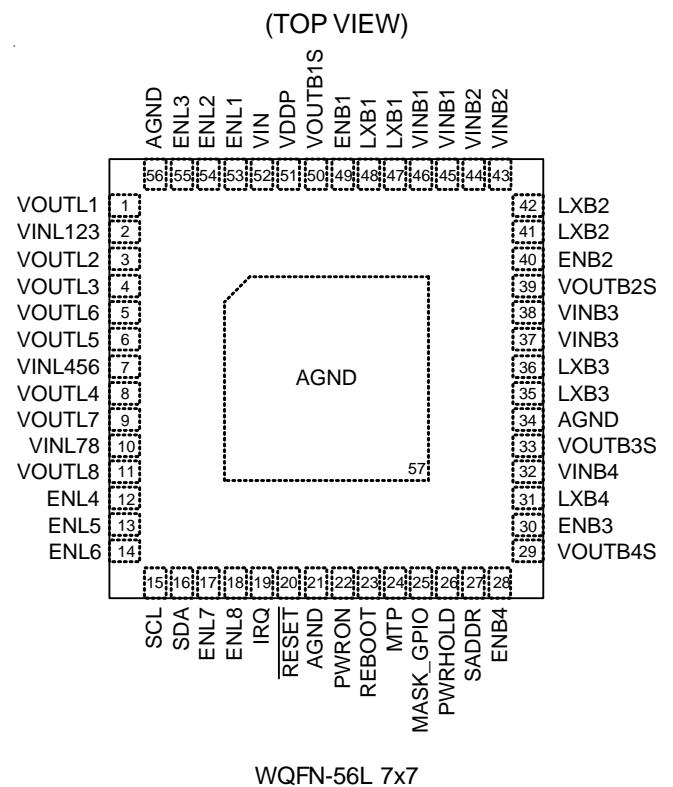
(TOP VIEW)

AGND 56
ENL3 55
ENL2 54
ENL1 53
VIN 52
VDDP 51
VOUTB1S 50
ENB1 49
LXB1 48
LXB1 47
VINB1 46
VINB1 45
VINB2 44
VINB2 43

VOUTL1 1
VINL123 2
VOUTL2 3
VOUTL3 4
VOUTL6 5
VOUTL5 6
VINL456 7
VOUTL4 8
VOUTL7 9
VINL78 10
VOUTL8 11
ENL4 12
ENL5 13
ENL6 14

42 LXB2
41 LXB2
40 ENB2
39 VOUTB2S
38 VINB3
37 VINB3
36 LXB3
35 LXB3
34 AGND
33 VOUTB3S
32 VINB4
31 LXB4
30 ENB3
29 VOUTB4S

AGND
57

15 SCL
16 SDA
17 ENL7
18 ENL8
19 IRQ
20 $\overline{RESET}$
21 AGND
22 PWRON
23 REBOOT
24 MTP
25 MASK_GPIO
26 PWRHOLD
27 SADDR
28 ENB4

WQFN-56L 7x7